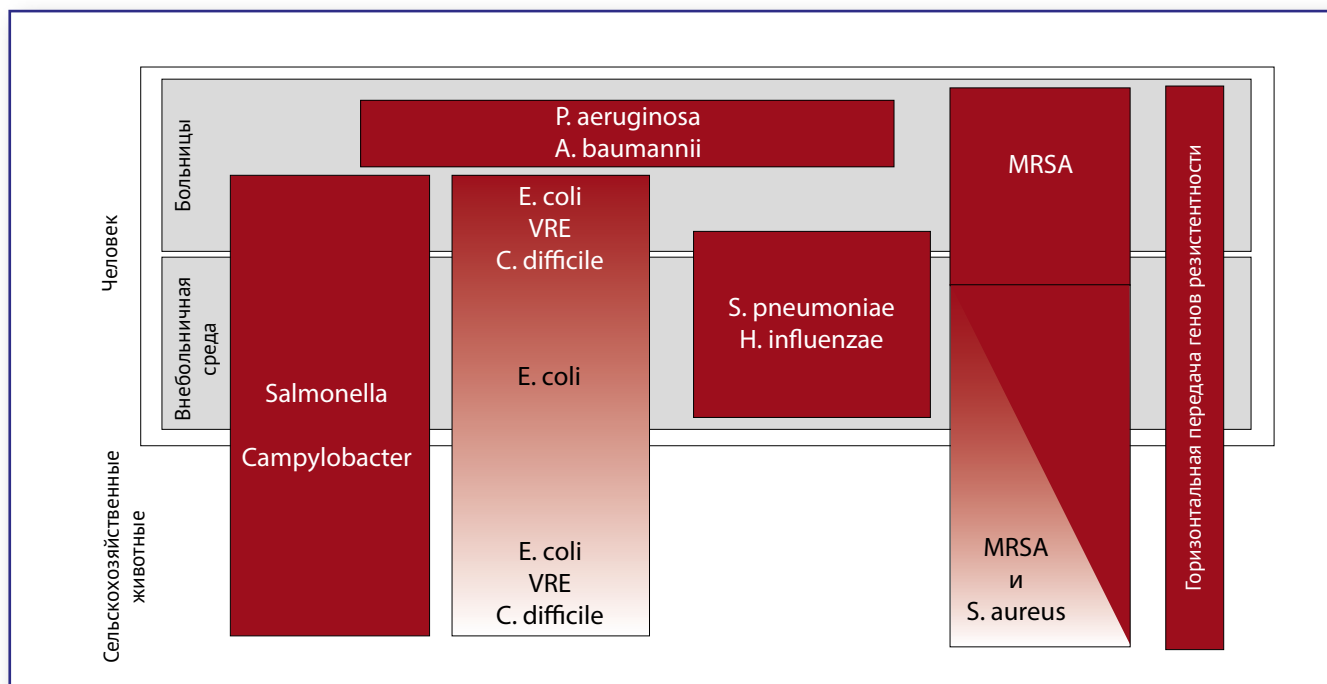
Человек

Больницы

Внебольничная среда

Сельскохозяйственные животные

P. aeruginosa
A. baumannii

MRSA

Горизонтальная передача генов резистентности

Salmonella

Campylobacter

E. coli
VRE
C. difficile

E. coli

E. coli
VRE
C. difficile

S. pneumoniae
H. influenzae

MRSA
и
S. aureus